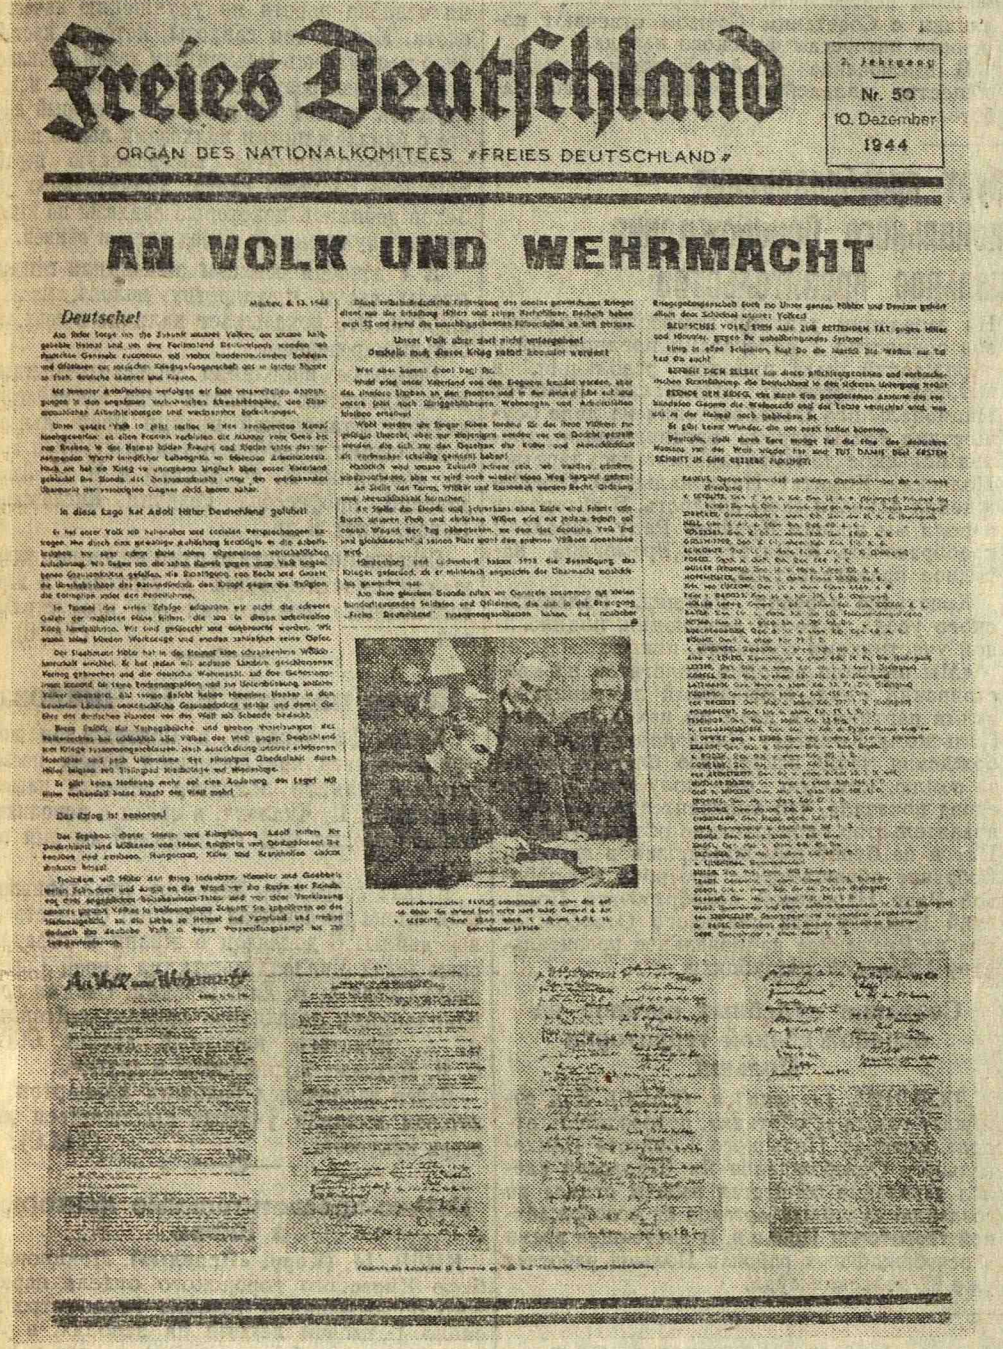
Freies Deutschland

ORGAN DES NATIONALKOMITEES »FREIES DEUTSCHLAND«

2. Jahrgang
Nr. 50
10. Dezember
1944

AN VOLK UND WEHRMACHT

Deutsche!

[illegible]

In diese Lage hat Adolf Hitler Deutschland geführt!

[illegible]

Der Krieg ist verloren!

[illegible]

Unser Volk aber darf nicht untergehen!
Deshalb muß dieser Krieg sofort beendet werden!

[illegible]

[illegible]

An Volk und Wehrmacht

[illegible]